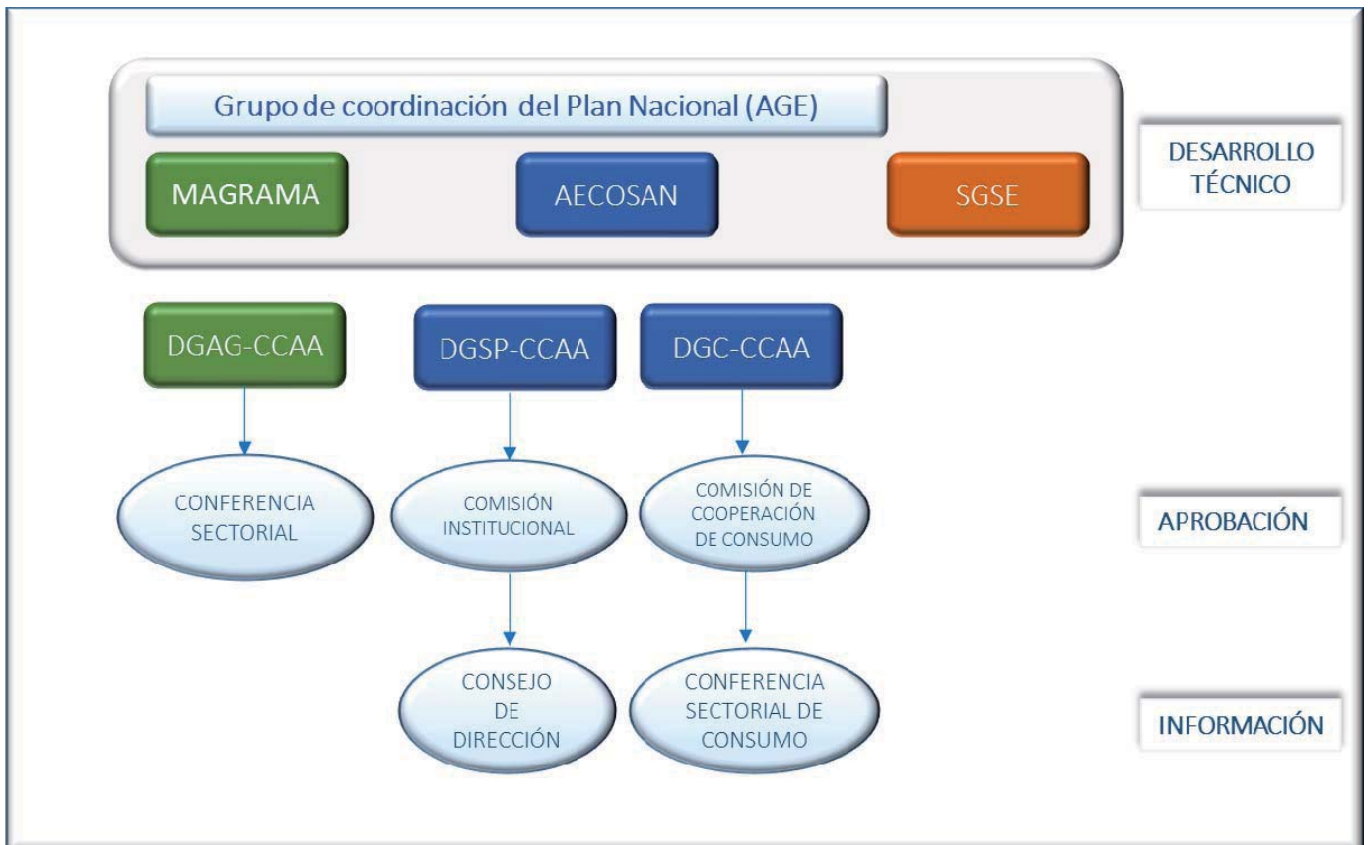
Grupo de coordinación del Plan Nacional (AGE)

MAGRAMA

AECOSAN

SGSE

DESARROLLO TÉCNICO

DGAG-CCAA

DGSP-CCAA

DGC-CCAA

CONFERENCIA SECTORIAL

COMISIÓN INSTITUCIONAL

COMISIÓN DE COOPERACIÓN DE CONSUMO

APROBACIÓN

CONSEJO DE DIRECCIÓN

CONFERENCIA SECTORIAL DE CONSUMO

INFORMACIÓN